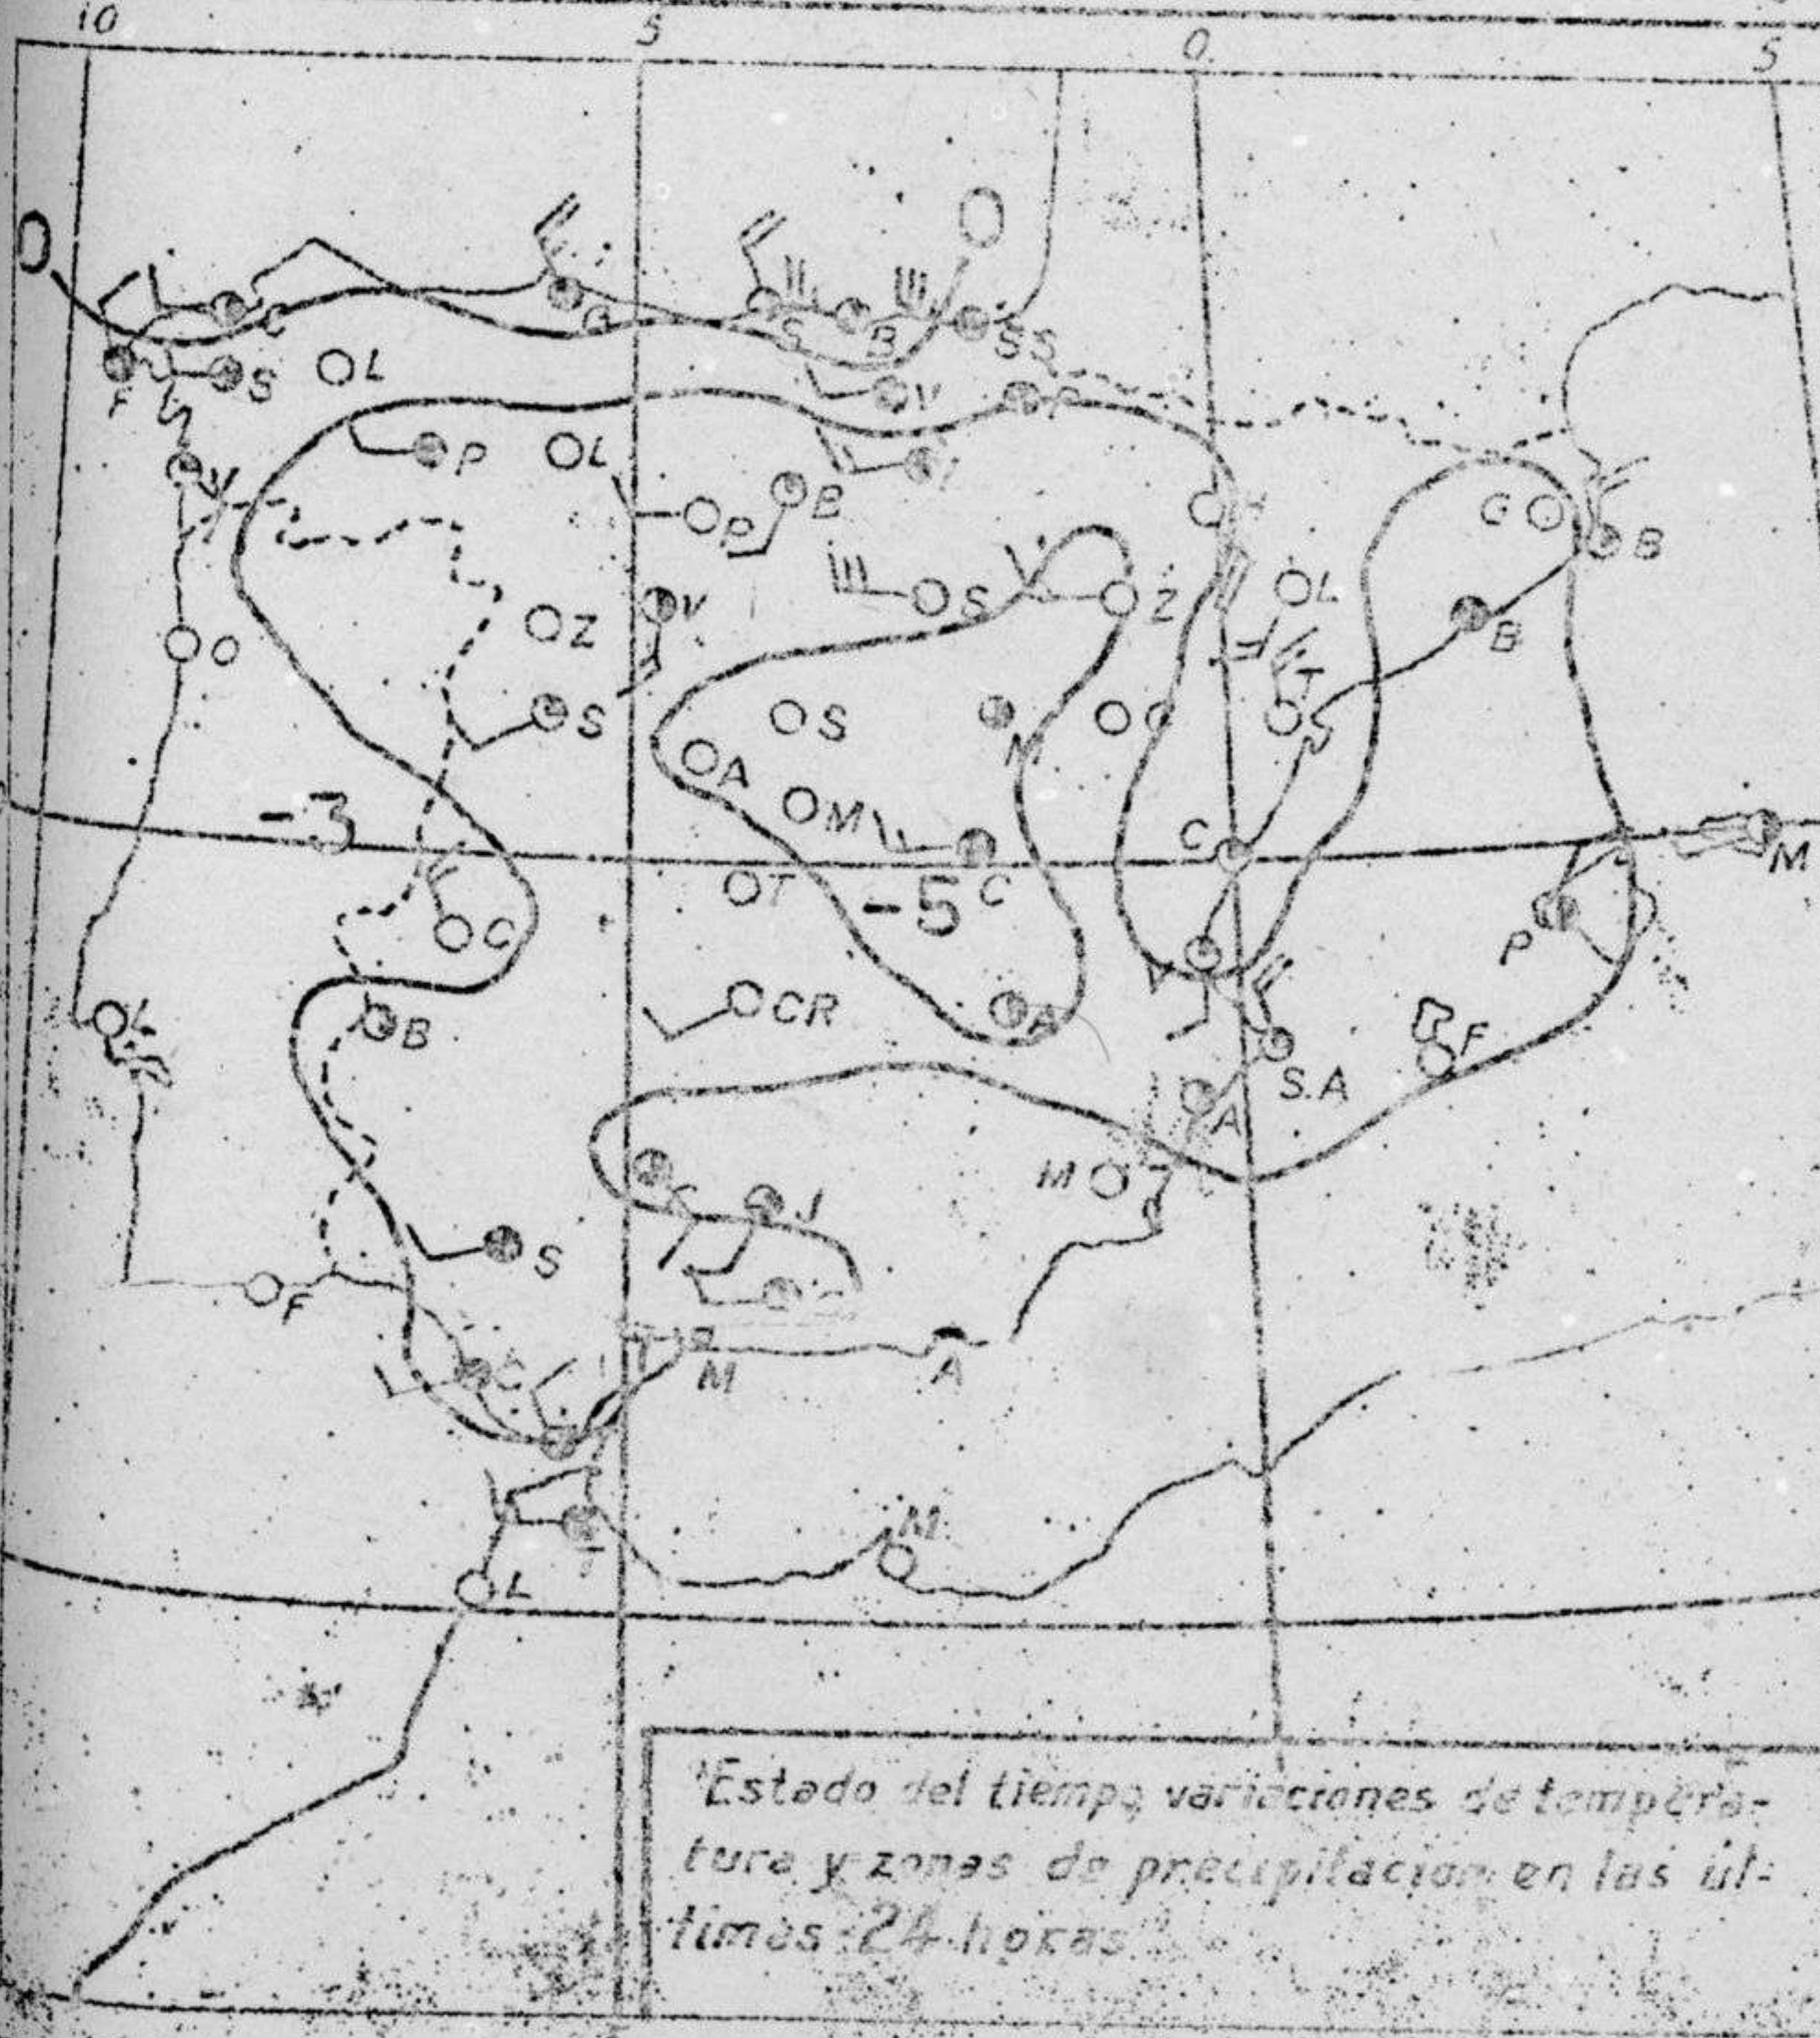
10
5
0
5
0
0
C
G
S
B
SS
F
S
OL
V
P
P
OL
I
V
B
P
H
G
B
S
Z
OL
Z
V
T
B
O
S
S
M
O
J
A
M
C
-3
C
M
-5
T
C
C
P
B
CR
A
S.A
F
A
C
J
M
S
F
C
M
A
M
L
"Estado del tiempo variaciones de temperatura y zonas de precipitacion en las ultimas 24 horas"